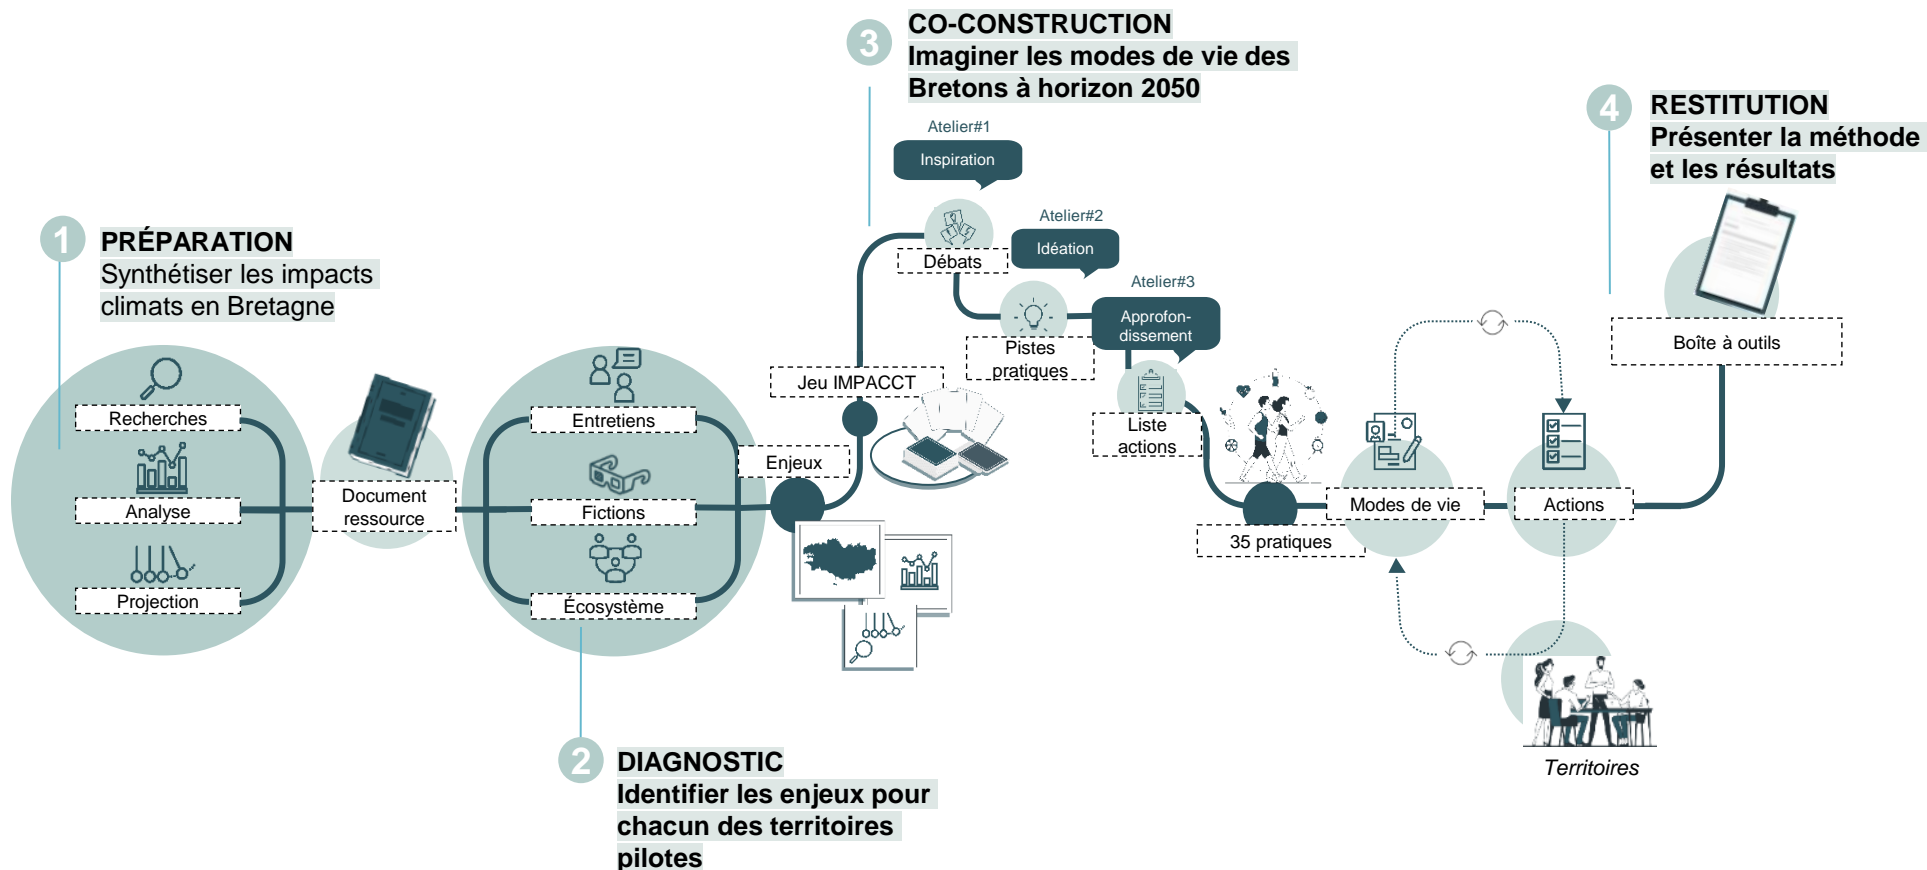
1 PRÉPARATION
Synthétiser les impacts climats en Bretagne

Recherches
Analyse
Projection

Document ressource

Entretiens
Fictions
Écosystème

2 DIAGNOSTIC
Identifier les enjeux pour chacun des territoires pilotes

Enjeux
Jeu IMPACCT

3 CO-CONSTRUCTION
Imaginer les modes de vie des Bretons à horizon 2050

Atelier#1
Inspiration
Débats
Atelier#2
Idéation
Pistes pratiques
Atelier#3
Approfondissement
Liste actions

35 pratiques
Modes de vie
Actions
Territoires

4 RESTITUTION
Présenter la méthode et les résultats

Boîte à outils